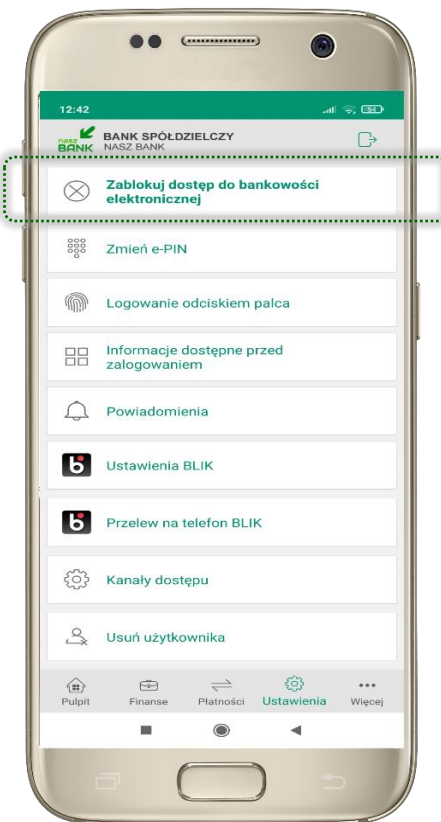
12:42

nasz BANK BANK SPÓŁDZIELCZY NASZ BANK

Zablokuj dostęp do bankowości elektronicznej

Zmień e-PIN

Logowanie odciskiem palca

Informacje dostępne przed zalogowaniem

Powiadomienia

Ustawienia BLIK

Przelew na telefon BLIK

Kanały dostępu

Usuń użytkownika

Pulpit Finanse Płatności Ustawienia Więcej